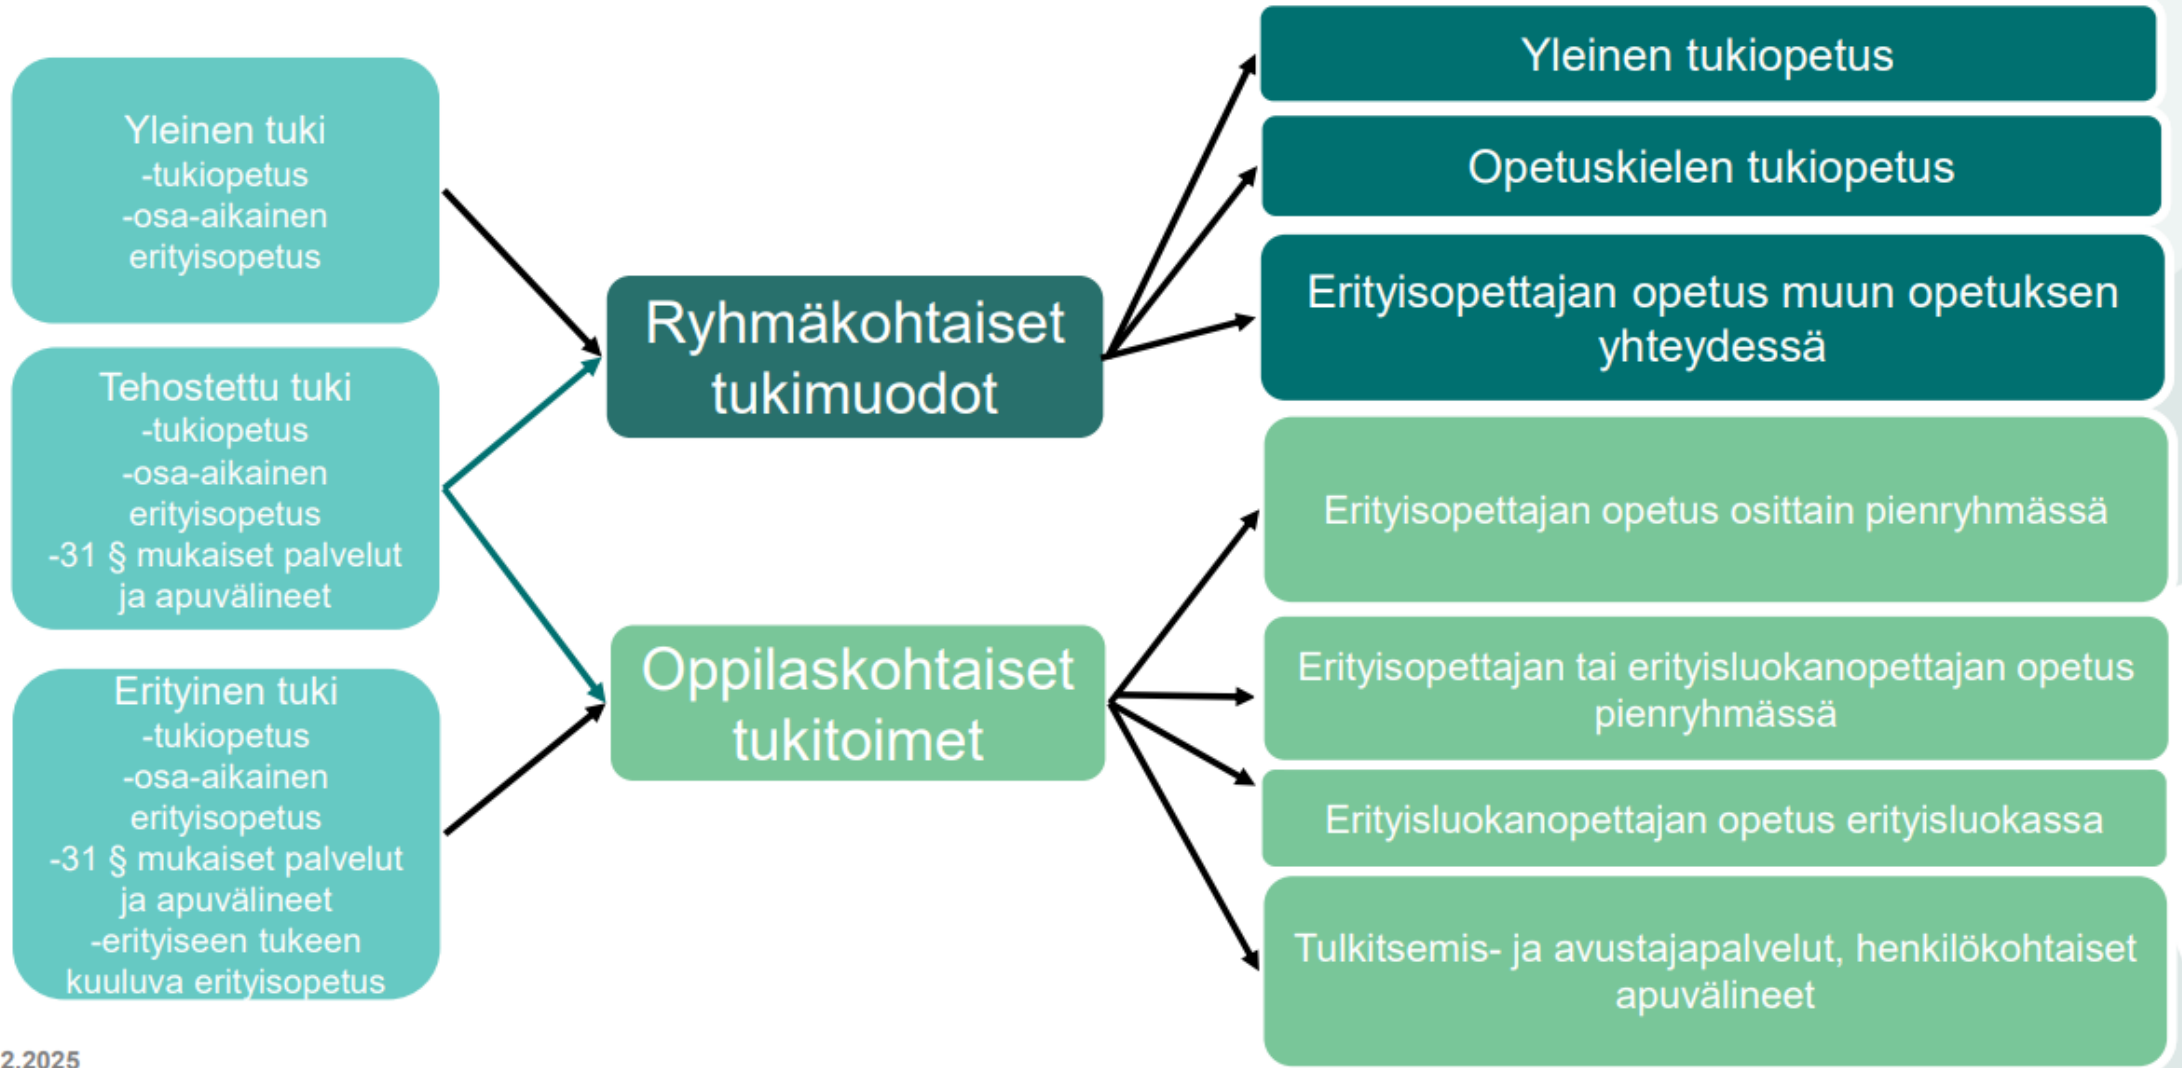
Yleinen tuki
-tukiopetus
-osa-aikainen erityisopetus

Tehostettu tuki
-tukiopetus
-osa-aikainen erityisopetus
-31 § mukaiset palvelut ja apuvälineet

Erityinen tuki
-tukiopetus
-osa-aikainen erityisopetus
-31 § mukaiset palvelut ja apuvälineet
-erityiseen tukeen kuuluva erityisopetus

Ryhmäkohtaiset tukimuodot

Oppilaskohtaiset tukitoimet

Yleinen tukiopetus

Opetuskielen tukiopetus

Erityisopettajan opetus muun opetuksen yhteydessä

Erityisopettajan opetus osittain pienryhmässä

Erityisopettajan tai erityisluokanopettajan opetus pienryhmässä

Erityisluokanopettajan opetus erityisluokassa

Tulkitsemis- ja avustajapalvelut, henkilökohtaiset apuvälineet

2.2025